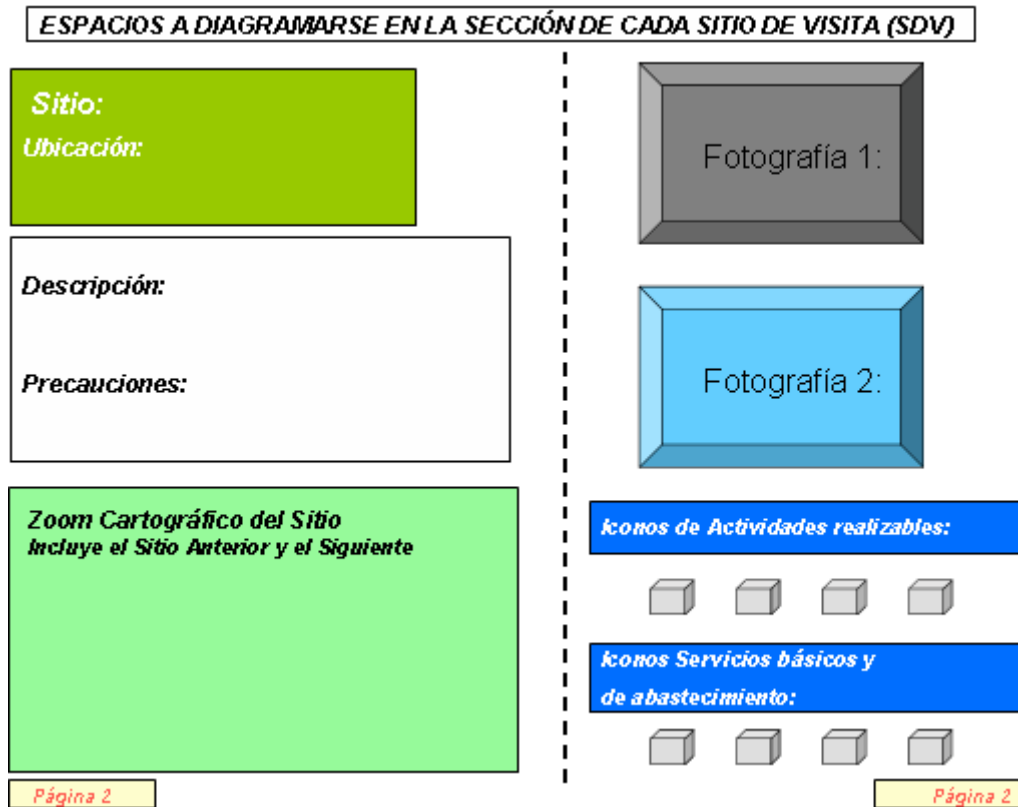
ESPACIOS A DIAGRAMARSE EN LA SECCIÓN DE CADA SITIO DE VISITA (SDV)

Sitio:
Ubicación:

Descripción:

Precauciones:

Zoom Cartográfico del Sitio
Incluye el Sitio Anterior y el Siguiente

Página 2

Fotografía 1:

Fotografía 2:

Iconos de Actividades realizables:

Iconos Servicios básicos y de abastecimiento:

Página 2